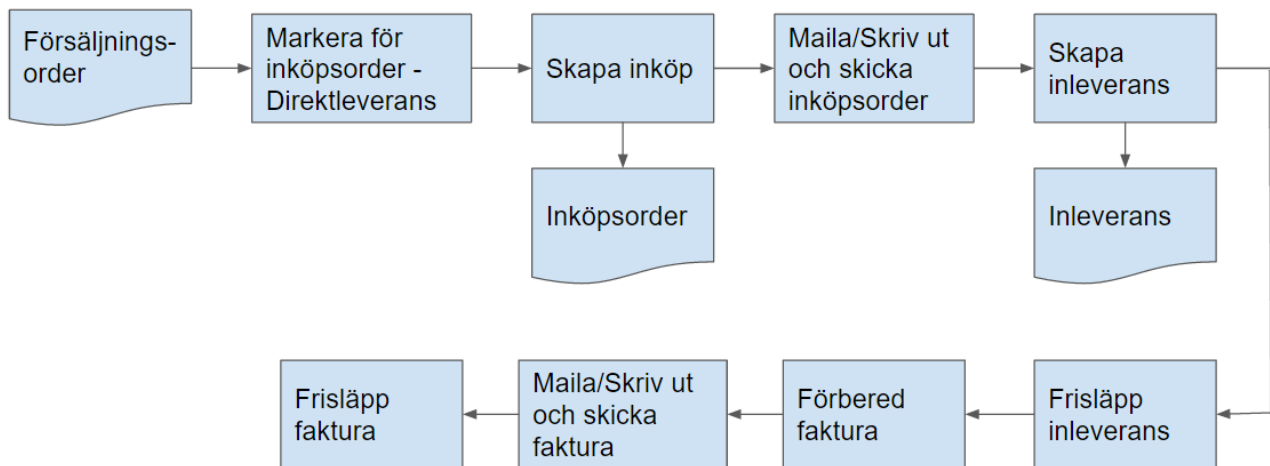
Försäljningsorder

Markera för inköpsorder - Direktleverans

Skapa inköp

Maila/Skriv ut och skicka inköpsorder

Skapa inleverans

Inköpsorder

Inleverans

Frisläpp inleverans

Förbered faktura

Maila/Skriv ut och skicka faktura

Frisläpp faktura